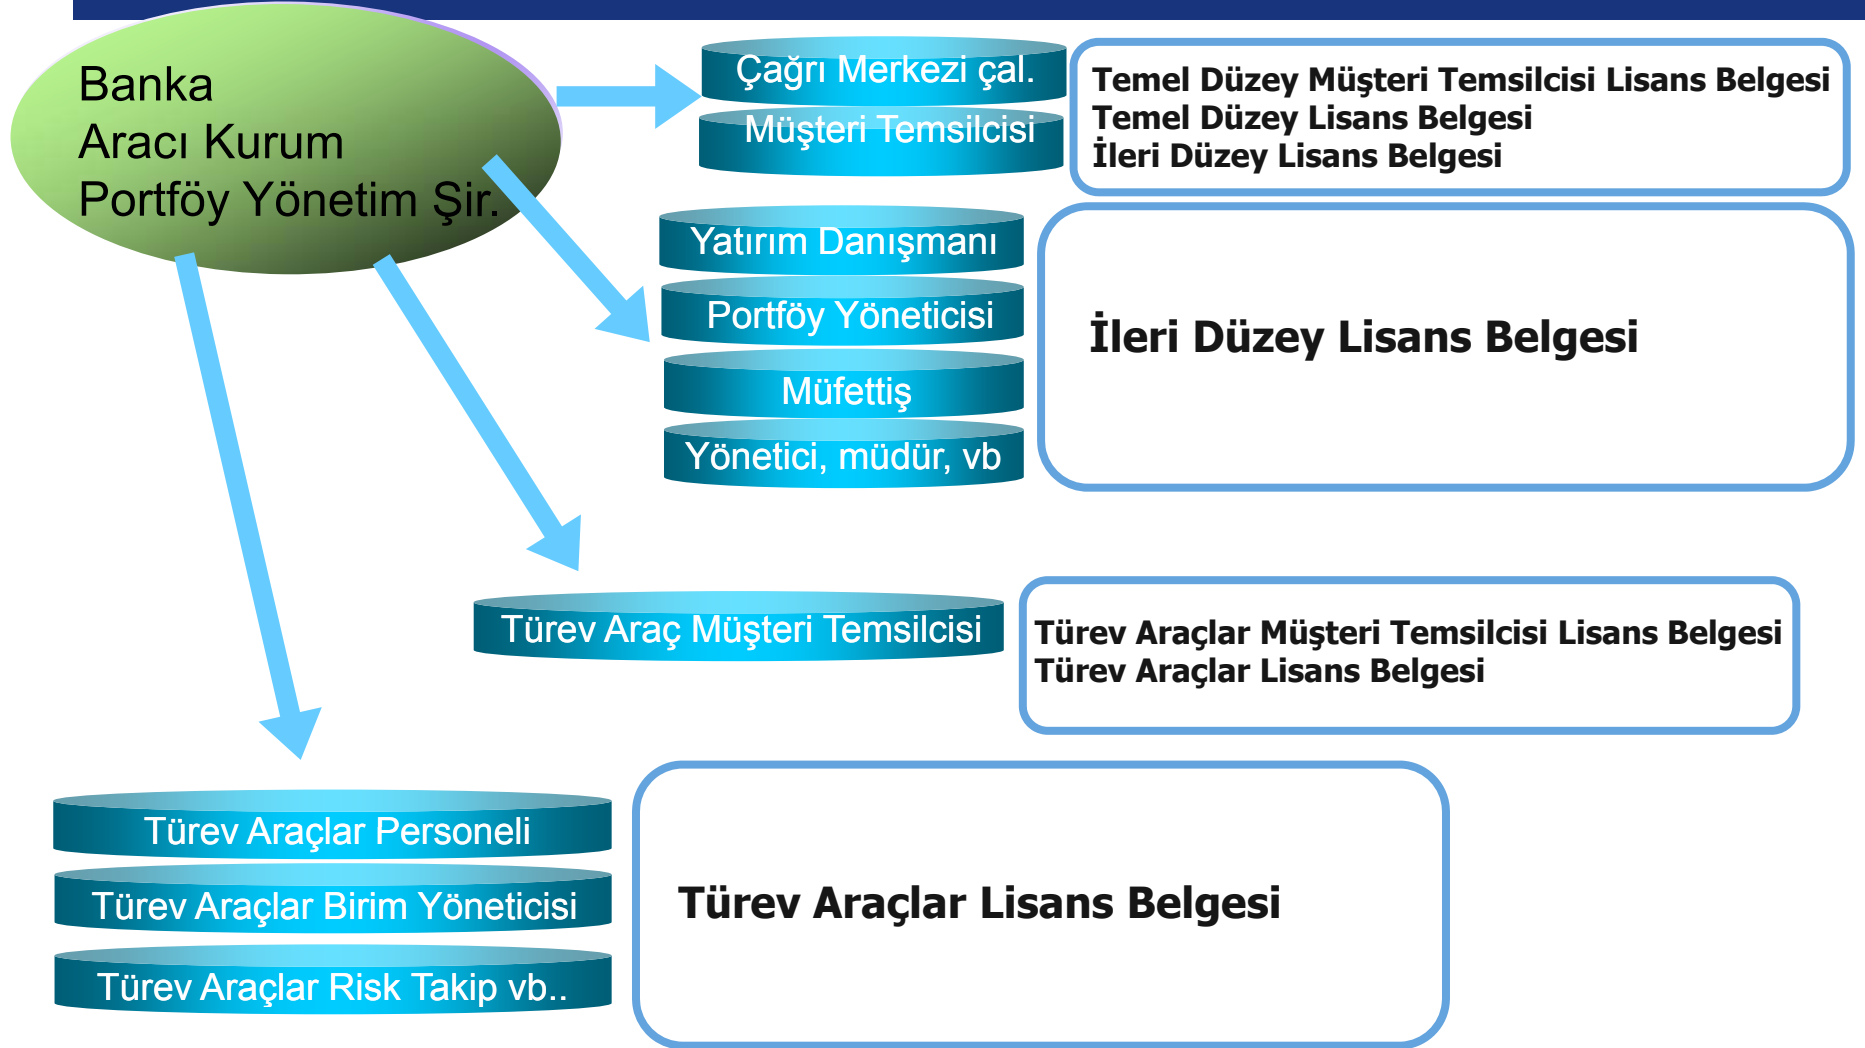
Banka
Aracı Kurum
Portföy Yönetim Şir.

Çağrı Merkezi çal.
Müşteri Temsilcisi

Temel Düzey Müşteri Temsilcisi Lisans Belgesi
Temel Düzey Lisans Belgesi
İleri Düzey Lisans Belgesi

Yatırım Danışmanı
Portföy Yöneticisi
Müfettiş
Yönetici, müdür, vb

İleri Düzey Lisans Belgesi

Türev Araç Müşteri Temsilcisi

Türev Araçlar Müşteri Temsilcisi Lisans Belgesi
Türev Araçlar Lisans Belgesi

Türev Araçlar Personeli
Türev Araçlar Birim Yöneticisi
Türev Araçlar Risk Takip vb..

Türev Araçlar Lisans Belgesi